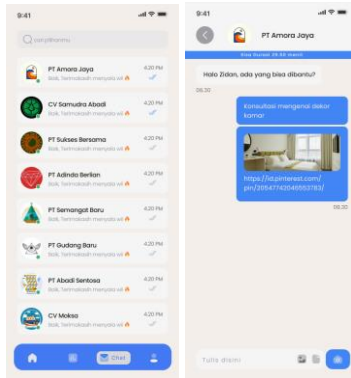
9:41

Cari pilihanmu

PT Amora Jaya
Baik, Terimakasih menyala wi 🔥
4.20 PM

CV Samudra Abadi
Baik, Terimakasih menyala wi 🔥
4.20 PM

PT Sukses Bersama
Baik, Terimakasih menyala wi 🔥
4.20 PM

PT Adinda Berlian
Baik, Terimakasih menyala wi 🔥
4.20 PM

PT Semangat Baru
Baik, Terimakasih menyala wi 🔥
4.20 PM

PT Gudang Baru
Baik, Terimakasih menyala wi 🔥
4.20 PM

PT Abadi Sentosa
Baik, Terimakasih menyala wi 🔥
4.20 PM

CV Mokso
Baik, Terimakasih menyala wi 🔥
4.20 PM

Chat

9:41

PT Amora Jaya

Sisa Durasi 29.58 menit

Halo Zidan, ada yang bisa dibantu?
09.30

konsultasi mengenai dekor kamar

https://id.pinterest.com/pin/30547742046553783/
09.30

Tulis disini